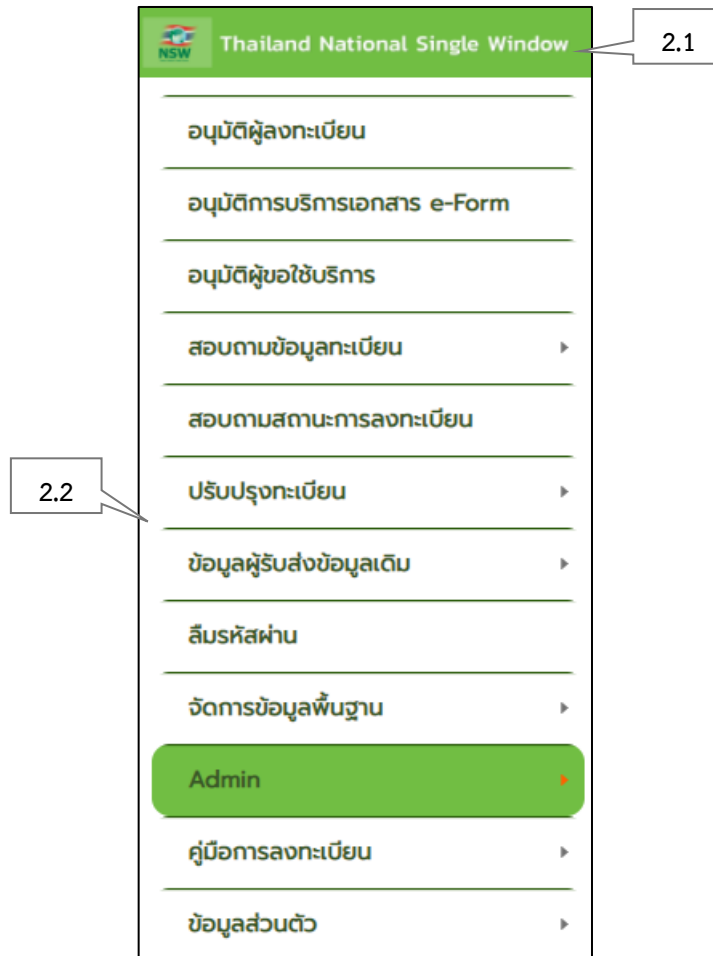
NSW Thailand National Single Window

2.1

อนุมัติผู้ลงทะเบียน

อนุมัติการบริการเอกสาร e-Form

อนุมัติผู้ขอใช้บริการ

สอบถามข้อมูลทะเบียน

สอบถามสถานะการลงทะเบียน

2.2

ปรับปรุงทะเบียน

ข้อมูลผู้รับส่งข้อมูลเดิม

ลืมรหัสผ่าน

จัดการข้อมูลพื้นฐาน

Admin

คู่มือการลงทะเบียน

ข้อมูลส่วนตัว